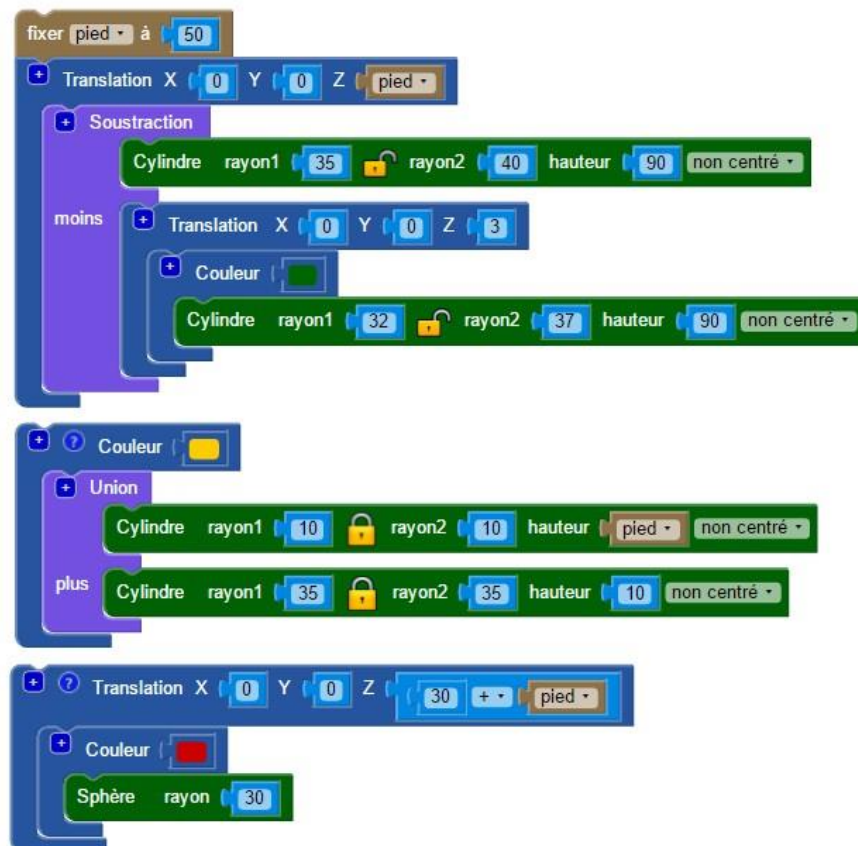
fixer pied à 50

Translation X 0 Y 0 Z pied

Soustraction

Cylindre rayon1 35 rayon2 40 hauteur 90 non centré

moins

Translation X 0 Y 0 Z 3

Couleur

Cylindre rayon1 32 rayon2 37 hauteur 90 non centré

Couleur

Union

Cylindre rayon1 10 rayon2 10 hauteur pied non centré

plus

Cylindre rayon1 35 rayon2 35 hauteur 10 non centré

Translation X 0 Y 0 Z 30 + pied

Couleur

Sphère rayon 30